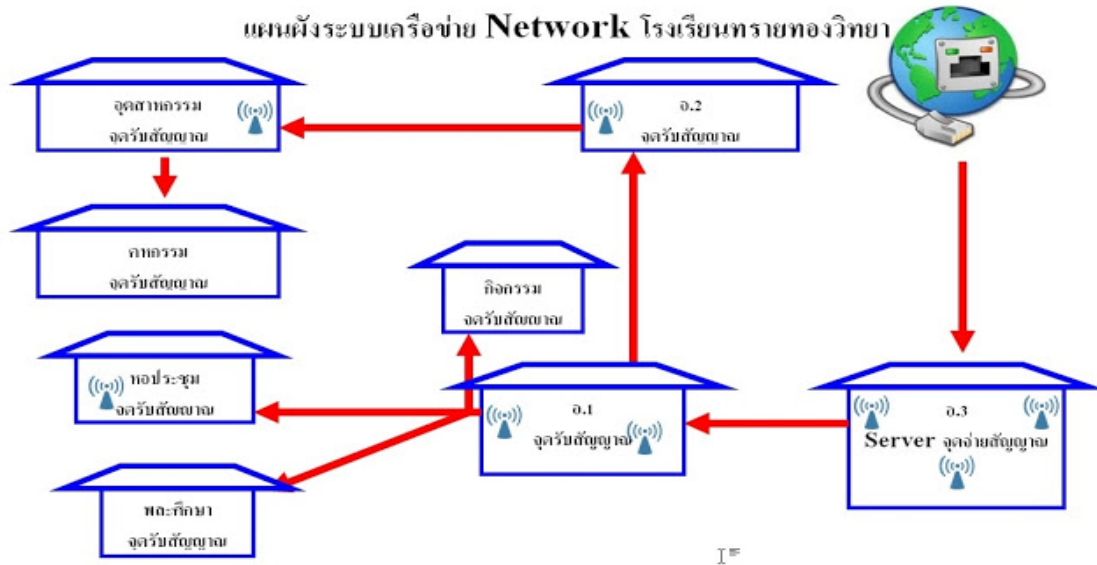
แผนผังระบบเครือข่าย Network โรงเรียนทรายทองวิทยา

อุตสาหกรรม
จุดรับสัญญาณ

อ.2
จุดรับสัญญาณ

คหกรรม
จุดรับสัญญาณ

กิจกรรม
จุดรับสัญญาณ

หอประชุม
จุดรับสัญญาณ

อ.1
จุดรับสัญญาณ

อ.3
Server จุดจ่ายสัญญาณ

พละศึกษา
จุดรับสัญญาณ